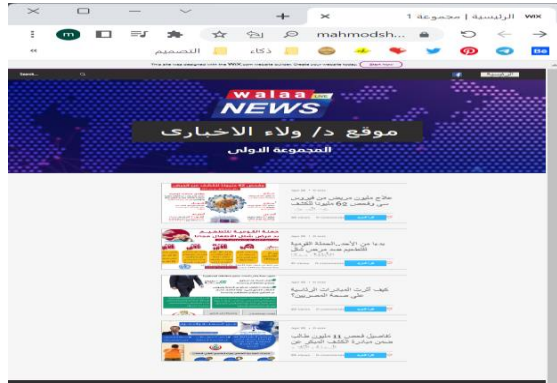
الرئيسية | مجموعة 1

mahmodsh...

التصميم ذكاء

This site was designed with the WIX.com website builder. Create your website today. Start Now

Search...

walaa NEWS

موقع د/ ولاء الاخبارى

المجموعة الاولى

علاج مليون مريض من فيروس سي وفحص 62 مليون للكشف

بدءا من الأحد الحملة القومية للتطعيم ضد مرض شلل

كيف اثرت المبادرات الرئاسية على صحة المصريين؟

تفاصيل فحص 11 مليون طالب ضمن مبادرة الكشف المبكر عن

اقرأ المزيد

اقرأ المزيد

اقرأ المزيد

اقرأ المزيد